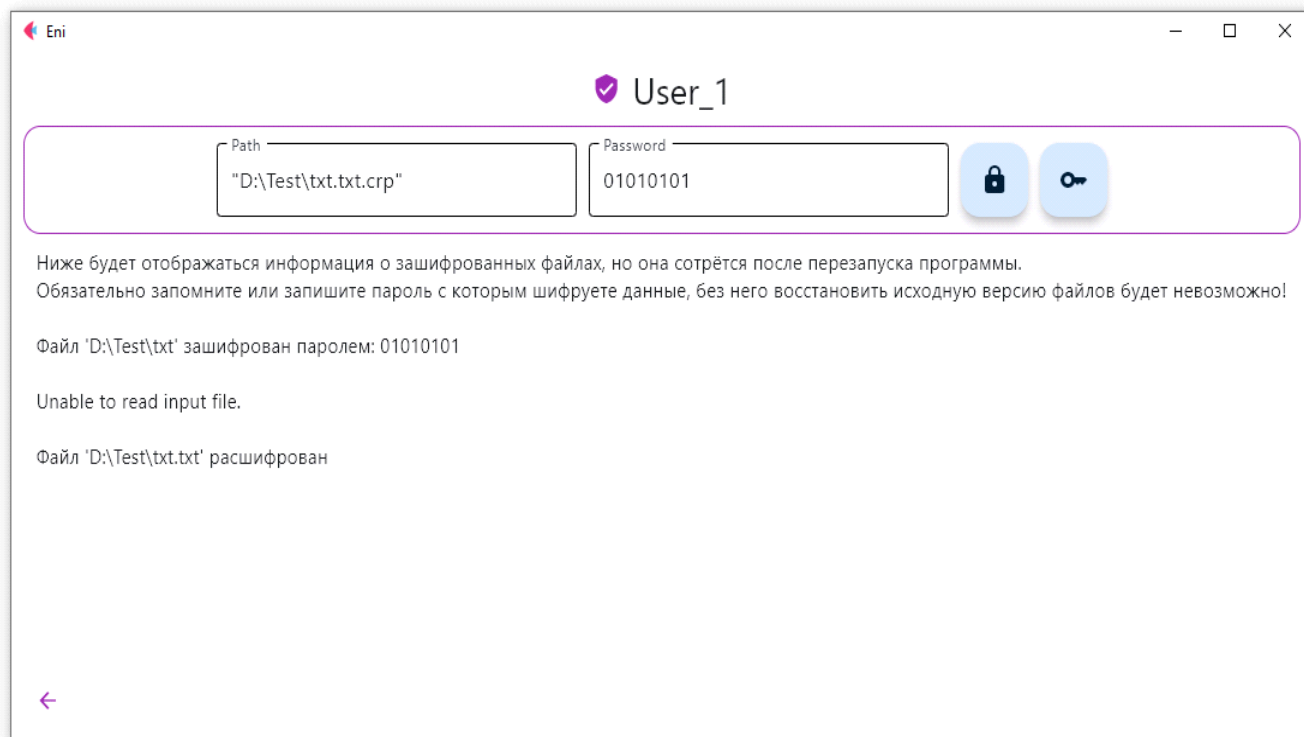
Eni

User_1

Path
"D:\Test\txt.txt.crp"

Password
01010101

Ниже будет отображаться информация о зашифрованных файлах, но она сотрётся после перезапуска программы.
Обязательно запомните или запишите пароль с которым шифруете данные, без него восстановить исходную версию файлов будет невозможно!

Файл 'D:\Test\txt' зашифрован паролем: 01010101

Unable to read input file.

Файл 'D:\Test\txt.txt' расшифрован